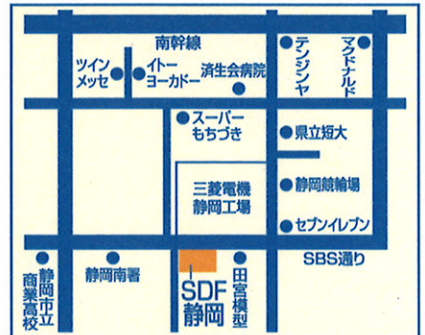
南幹線

ツインメッセ

イトーヨーカドー

済生会病院

テンジンヤ

マクドナルド

スーパーもちづき

県立短大

三菱電機静岡工場

静岡競輪場

セブンイレブン

静岡市立商業高校

静岡南署

SDF静岡

田宮模型

SBS通り